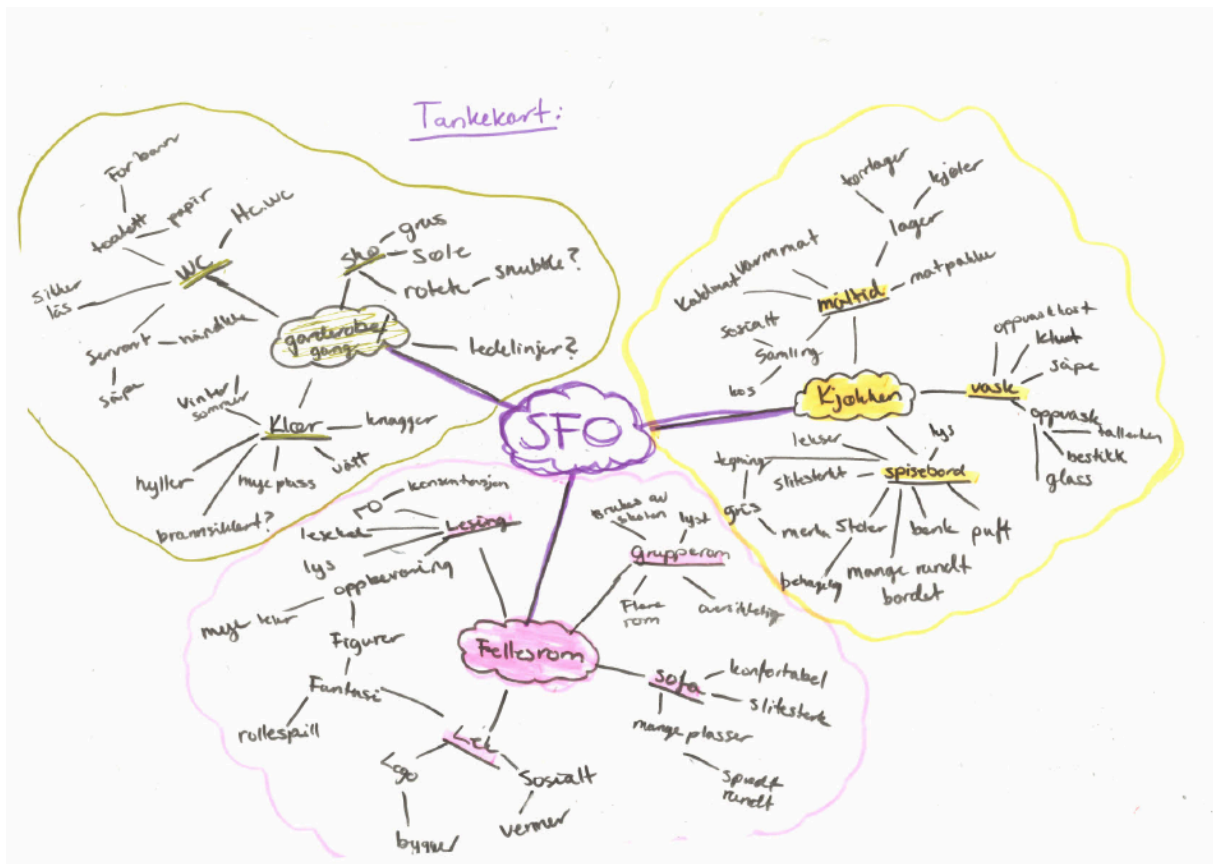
Tankekart:

SFO

garderobe/gang
WC
Hc.wc
toalett
papir
For barn
Sikker lås
servant
håndkle
såpe
sko
grus
søle
rotete
snuble?
ledelinjer?
Klær
knagger
vinter sommer
hyller
mye plass
vått
brannsikkert?

Kjøkken
måltid
lager
kjøler
kortlager
matpakke
Kaldmat/varmmat
sosialt
samling
kos
vask
oppvaskkost
klut
såpe
oppvask
tallerken
bestikk
glass
spisebord
lekser
lys
tegning
slitesterkt
gris
mark
Stoler
benk
puff
behagelig
mange rundt bordet

Fellesrom
Lesing
ro
konsentrasjon
lesekrok
lys
oppbevaring
mye bøker
Figurer
Fantasi
rollespill
Lek
Lego
bygge
Sosialt
venner
Grupperom
Brukes av skolen
lyst
Flere rom
oversiktelig
sofa
komfortabel
slitesterk
mange plasser
spredt rundt